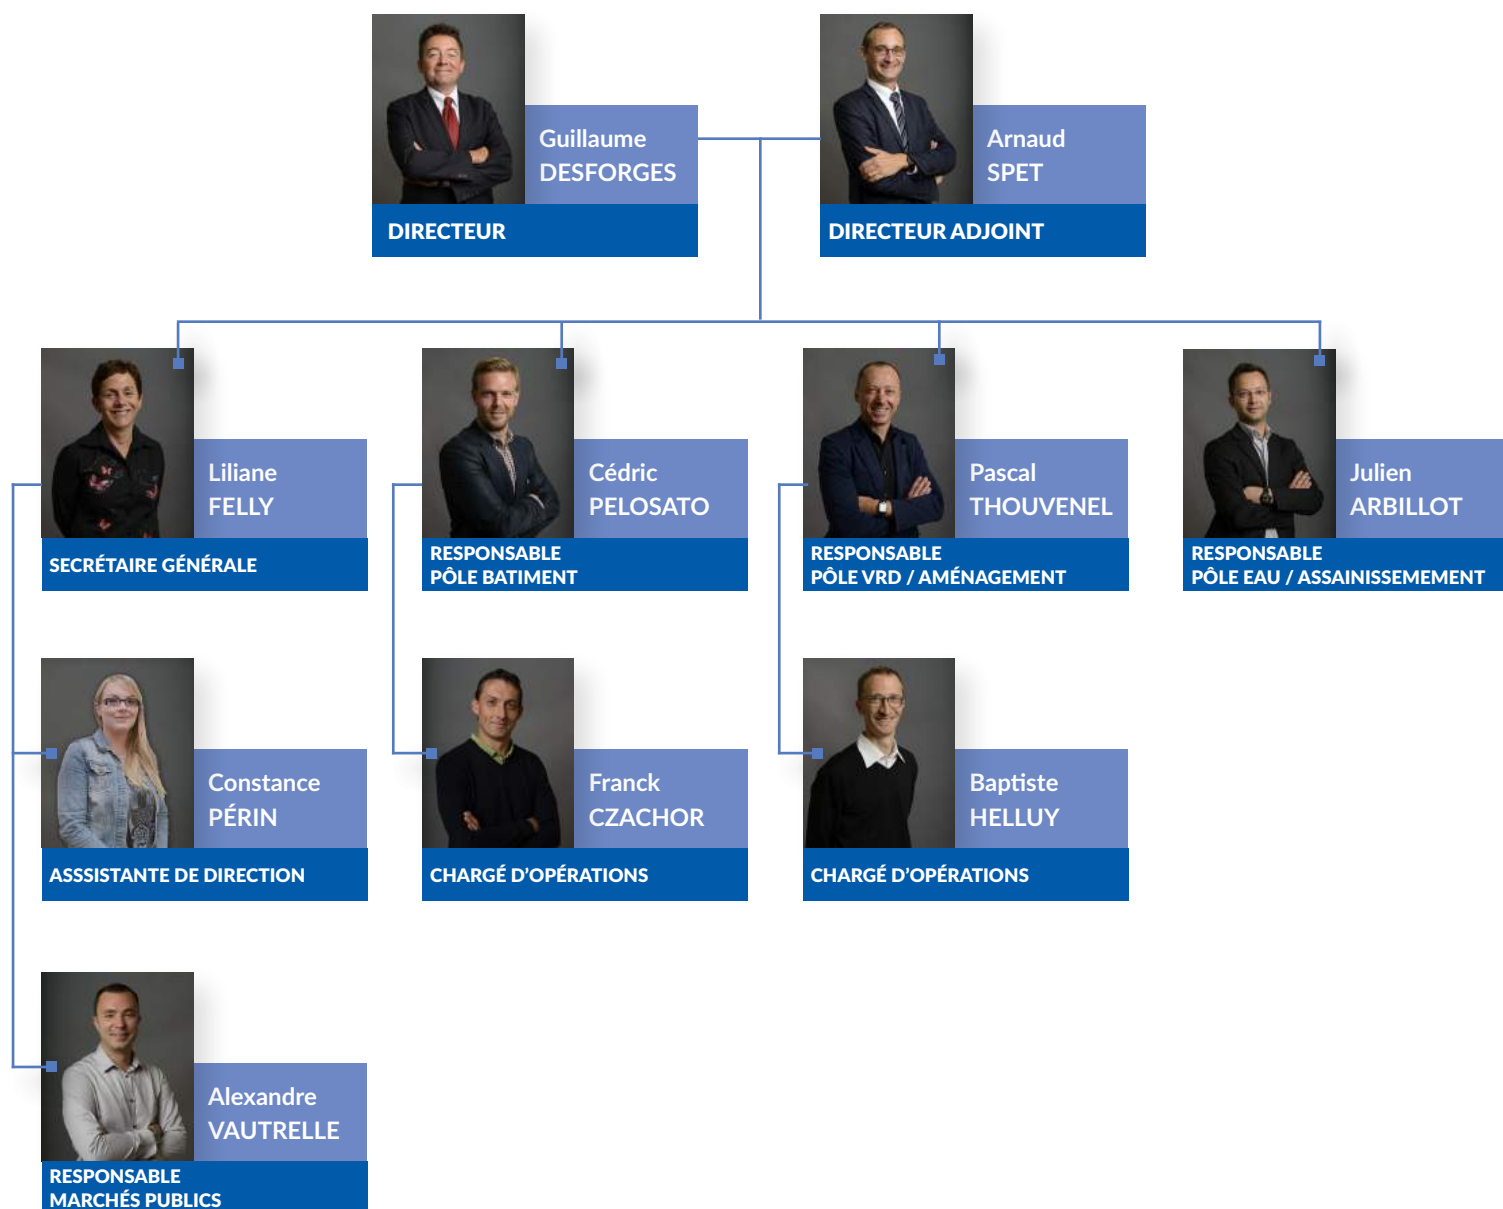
Guillaume DESFORGES
DIRECTEUR

Arnaud SPET
DIRECTEUR ADJOINT

Liliane FELLY
SECRÉTAIRE GÉNÉRALE

Cédric PELOSATO
RESPONSABLE PÔLE BATIMENT

Pascal THOUVENEL
RESPONSABLE PÔLE VRD / AMÉNAGEMENT

Julien ARBILLOT
RESPONSABLE PÔLE EAU / ASSAINISSEMENT

Constance PÉRIN
ASSSISTANTE DE DIRECTION

Franck CZACHOR
CHARGÉ D'OPÉRATIONS

Baptiste HELLUY
CHARGÉ D'OPÉRATIONS

Alexandre VAUTRELLE
RESPONSABLE MARCHÉS PUBLICS